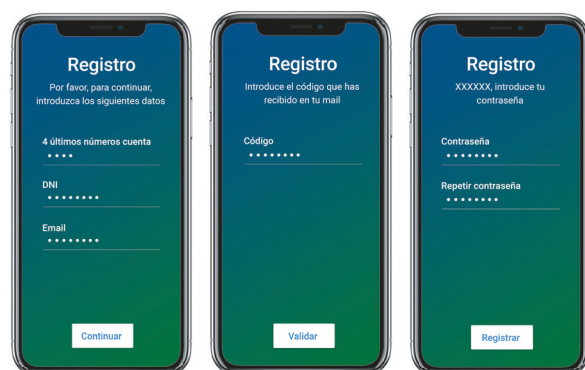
Registro

Por favor, para continuar, introduzca los siguientes datos

4 últimos números cuenta
••••

DNI
••••••••

Email
••••••••

Continuar

Registro

Introduce el código que has recibido en tu mail

Código
••••••••

Validar

Registro

XXXXXX, introduce tu contraseña

Contraseña
••••••••

Repetir contraseña
••••••••

Registrar